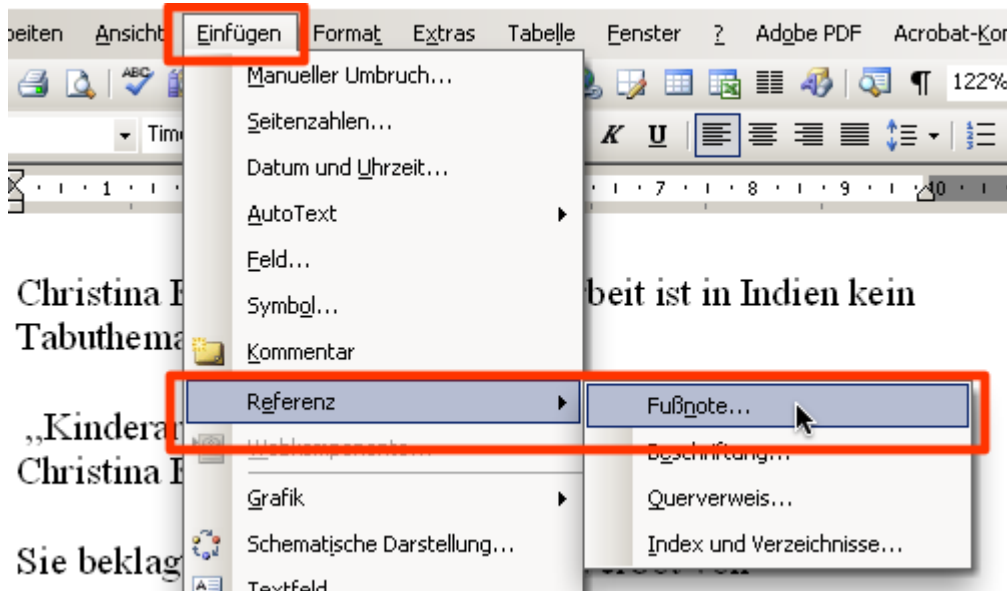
beiten Ansicht Einfügen Format Extras Tabelle Fenster ? Adobe PDF Acrobat-Kor

122%

Tim

K U

1 · 7 · 8 · 9 · 10

Manueller Umbruch...
Seitenzahlen...
Datum und Uhrzeit...
AutoText
Feld...
Symbol...
Kommentar
Referenz
Webkomponente...
Grafik
Schematische Darstellung...
Textfeld

Fußnote...
Beschriftung...
Querverweis...
Index und Verzeichnisse...

Christina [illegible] beit ist in Indien kein Tabuthema

„Kinderar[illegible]
Christina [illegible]

Sie beklag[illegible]